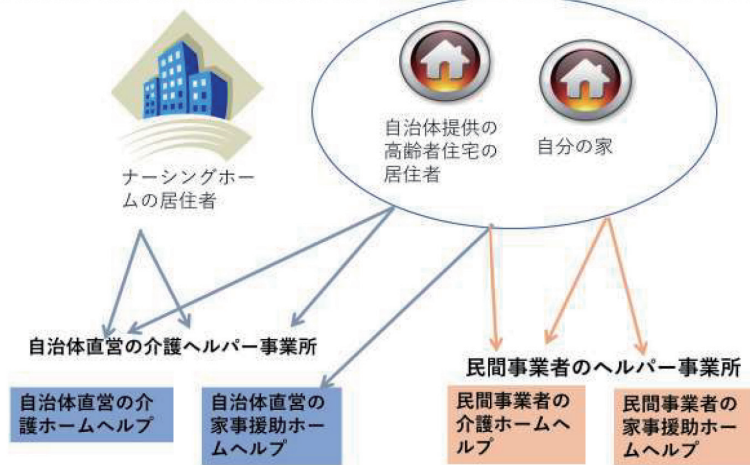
自治体提供の高齢者住宅の居住者

自分の家

ナーシングホームの居住者

自治体直営の介護ヘルパー事業所

民間事業者のヘルパー事業所

自治体直営の介護ホームヘルプ

自治体直営の家事援助ホームヘルプ

民間事業者の介護ホームヘルプ

民間事業者の家事援助ホームヘルプ